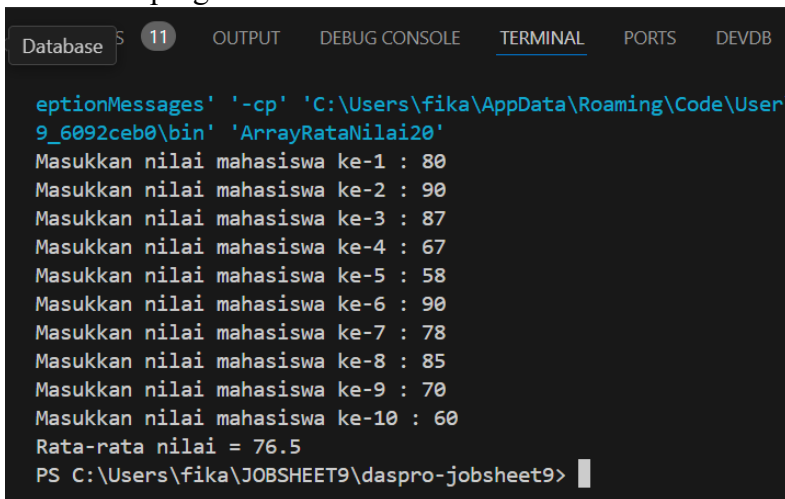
Database S 11 OUTPUT DEBUG CONSOLE TERMINAL PORTS DEVDB

eptionMessages' '-cp' 'C:\Users\fika\AppData\Roaming\Code\User
9_6092ceb0\bin' 'ArrayRataNilai20'
Masukkan nilai mahasiswa ke-1 : 80
Masukkan nilai mahasiswa ke-2 : 90
Masukkan nilai mahasiswa ke-3 : 87
Masukkan nilai mahasiswa ke-4 : 67
Masukkan nilai mahasiswa ke-5 : 58
Masukkan nilai mahasiswa ke-6 : 90
Masukkan nilai mahasiswa ke-7 : 78
Masukkan nilai mahasiswa ke-8 : 85
Masukkan nilai mahasiswa ke-9 : 70
Masukkan nilai mahasiswa ke-10 : 60
Rata-rata nilai = 76.5
PS C:\Users\fika\JOBSHEET9\daspro-jobsheet9>